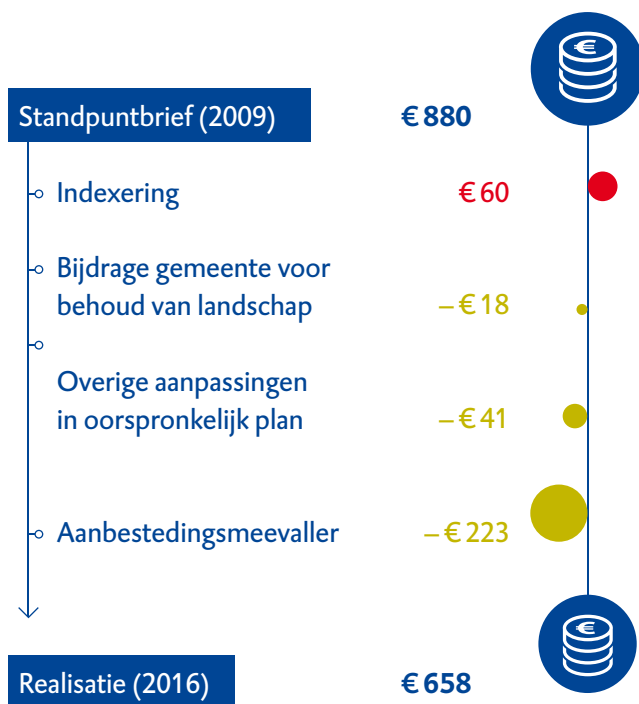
Standpuntbrief (2009) € 880

Indexering € 60

Bijdrage gemeente voor behoud van landschap – € 18

Overige aanpassingen in oorspronkelijk plan – € 41

Aanbestedingsmeevaller – € 223

Realisatie (2016) € 658